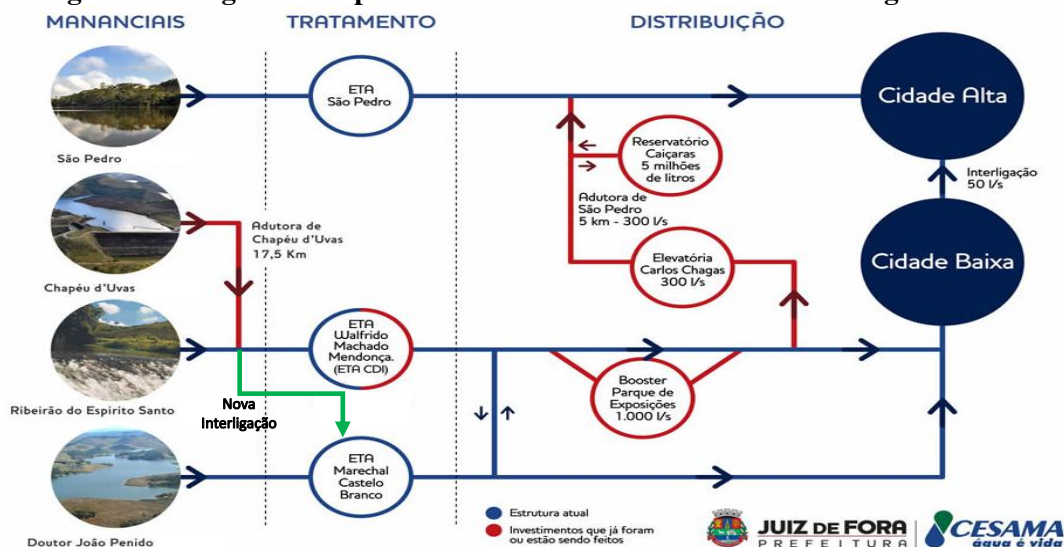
MANANCIAIS

TRATAMENTO

DISTRIBUIÇÃO

São Pedro

ETA São Pedro

Cidade Alta

Reservatório Caiçaras 5 milhões de litros

Interligação 50 l/s

Adutora de São Pedro 5 km - 300 l/s

Chapéu d'Uvas

Adutora de Chapéu d'Uvas 17,5 Km

Elevatória Carlos Chagas 300 l/s

Cidade Baixa

ETA Walfrido Machado Mendonça. (ETA CDI)

Ribeirão do Espirito Santo

Nova Interligação

Booster Parque de Exposições 1.000 l/s

ETA Marechal Castelo Branco

Doutor João Penido

Estrutura atual

Investimentos que já foram ou estão sendo feitos

JUIZ DE FORA PREFEITURA

CESAMA água é vida